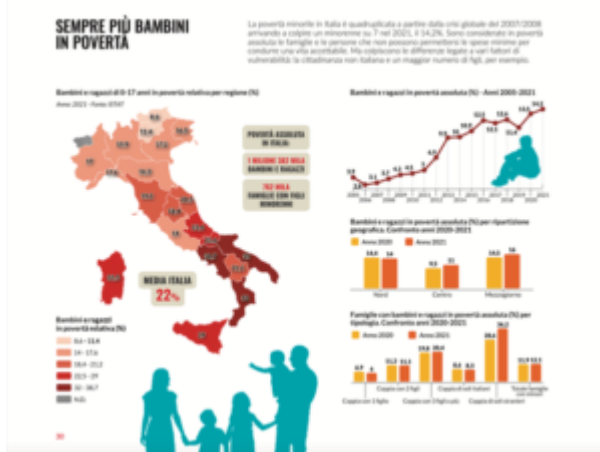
SEMPRE PIÙ BAMBINI IN POVERTÀ

La povertà minorile in Italia è quadruplicata a partire dalla crisi globale del 2007/2008 arrivando a colpire un minorenne su 7 nel 2021, il 14,2%. Sono considerati in povertà assoluta le famiglie e le persone che non possono permettersi le spese minime per condurre una vita accettabile. Ma colpiscono le differenze legate a vari fattori di vulnerabilità: la cittadinanza non italiana e un maggior numero di figli, per esempio.

Bambini e ragazzi di 0-17 anni in povertà relativa per regione (%)
Anno 2021 - Fonte ISTAT

POVERTÀ ASSOLUTA IN ITALIA:
1 MILIONE 382 MILA BAMBINI E RAGAZZI
762 MILA FAMIGLIE CON FIGLI MINORENNI

MEDIA ITALIA
22%

Bambini e ragazzi in povertà relativa (%)
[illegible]
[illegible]
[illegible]
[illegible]
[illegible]
N.D.

Bambini e ragazzi in povertà assoluta (%) - Anni 2005-2021

Bambini e ragazzi in povertà assoluta (%) per ripartizione geografica. Confronto anni 2020-2021
Anno 2020 Anno 2021
Nord Centro Mezzogiorno

Famiglie con bambini e ragazzi in povertà assoluta (%) per tipologia. Confronto anni 2020-2021
Anno 2020 Anno 2021

30